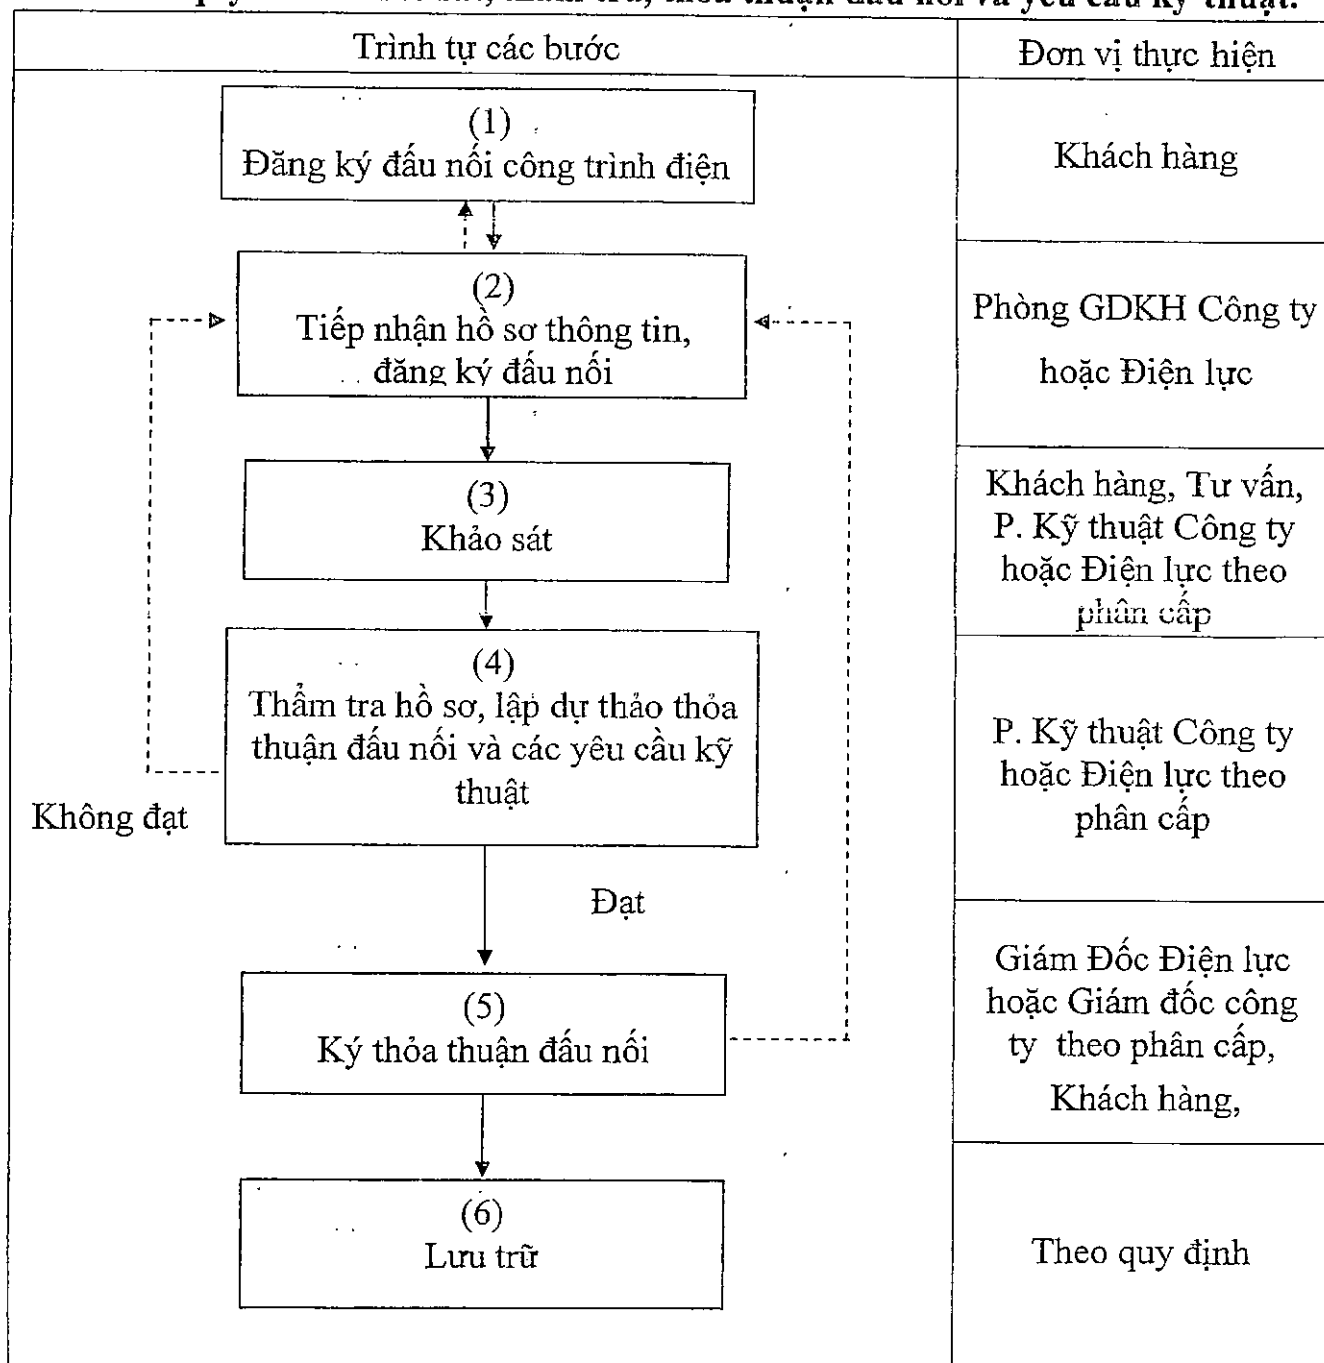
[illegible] yêu cầu kỹ thuật.

| Trình tự các bước | Đơn vị thực hiện |
|---|---|
| (1) Đăng ký đấu nối công trình điện | Khách hàng |
| (2) Tiếp nhận hồ sơ thông tin, đăng ký đấu nối | Phòng GDKH Công ty hoặc Điện lực |
| (3) Khảo sát | Khách hàng, Tư vấn, P. Kỹ thuật Công ty hoặc Điện lực theo phân cấp |
| (4) Thẩm tra hồ sơ, lập dự thảo thỏa thuận đấu nối và các yêu cầu kỹ thuật | P. Kỹ thuật Công ty hoặc Điện lực theo phân cấp |
| (5) Ký thỏa thuận đấu nối | Giám Đốc Điện lực hoặc Giám đốc công ty theo phân cấp, Khách hàng, |
| (6) Lưu trữ | Theo quy định |

Không đạt

Đạt